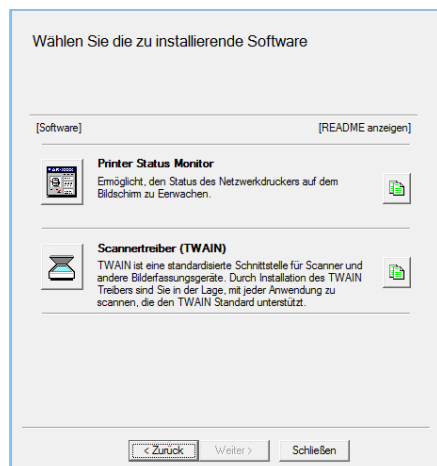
Wählen Sie die zu installierende Software

[Software]

[README anzeigen]

Printer Status Monitor

Ermöglicht, den Status des Netzwerkdruckers auf dem Bildschirm zu Eerwachen.

Scannertreiber (TWAIN)

TWAIN ist eine standardisierte Schnittstelle für Scanner und andere Bilderfassungsgeräte. Durch Installation des TWAIN Treibers sind Sie in der Lage, mit jeder Anwendung zu scannen, die den TWAIN Standard unterstützt.

< Zurück

Weiter >

Schließen